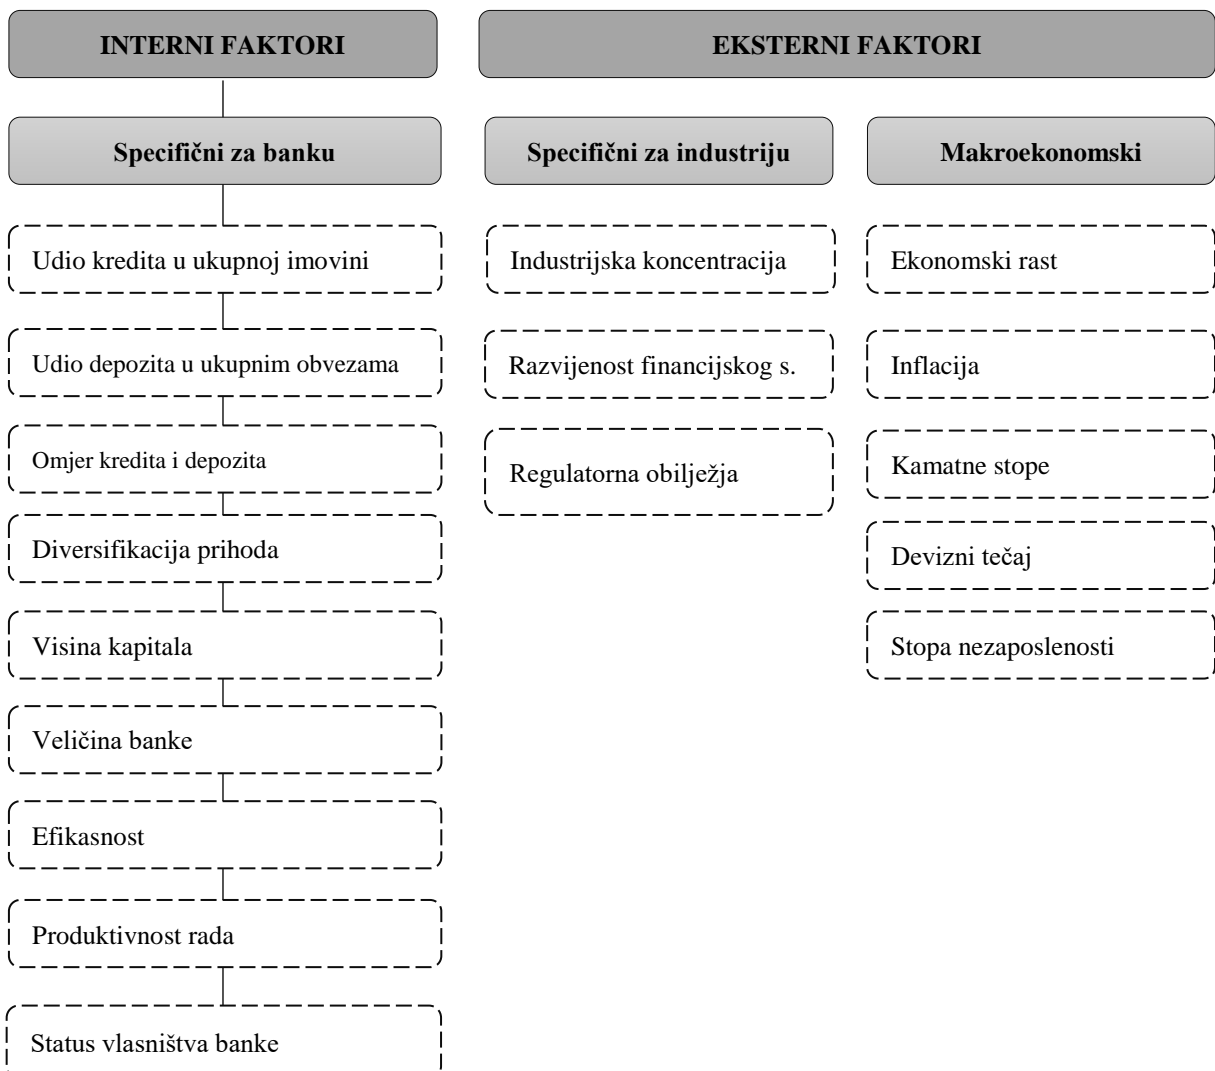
INTERNI FAKTORI

EKSTERNI FAKTORI

Specifični za banku

Udio kredita u ukupnoj imovini

Udio depozita u ukupnim obvezama

Omjer kredita i depozita

Diversifikacija prihoda

Visina kapitala

Veličina banke

Efikasnost

Produktivnost rada

Status vlasništva banke

Specifični za industriju

Industrijska koncentracija

Razvijenost financijskog s.

Regulatorna obilježja

Makroekonomski

Ekonomski rast

Inflacija

Kamatne stope

Devizni tečaj

Stopa nezaposlenosti